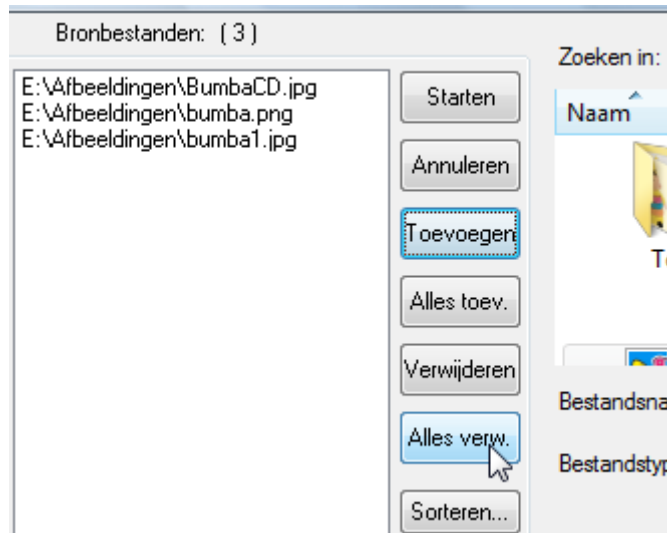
Bronbestanden: ( 3 )

E:\Afbeeldingen\BumbaCD.jpg
E:\Afbeeldingen\bumba.png
E:\Afbeeldingen\bumba1.jpg

Starten
Annuleren
Toevoegen
Alles toev.
Verwijderen
Alles verw.
Sorteren...

Zoeken in:
Naam
Te
Bestandsna
Bestandstyp